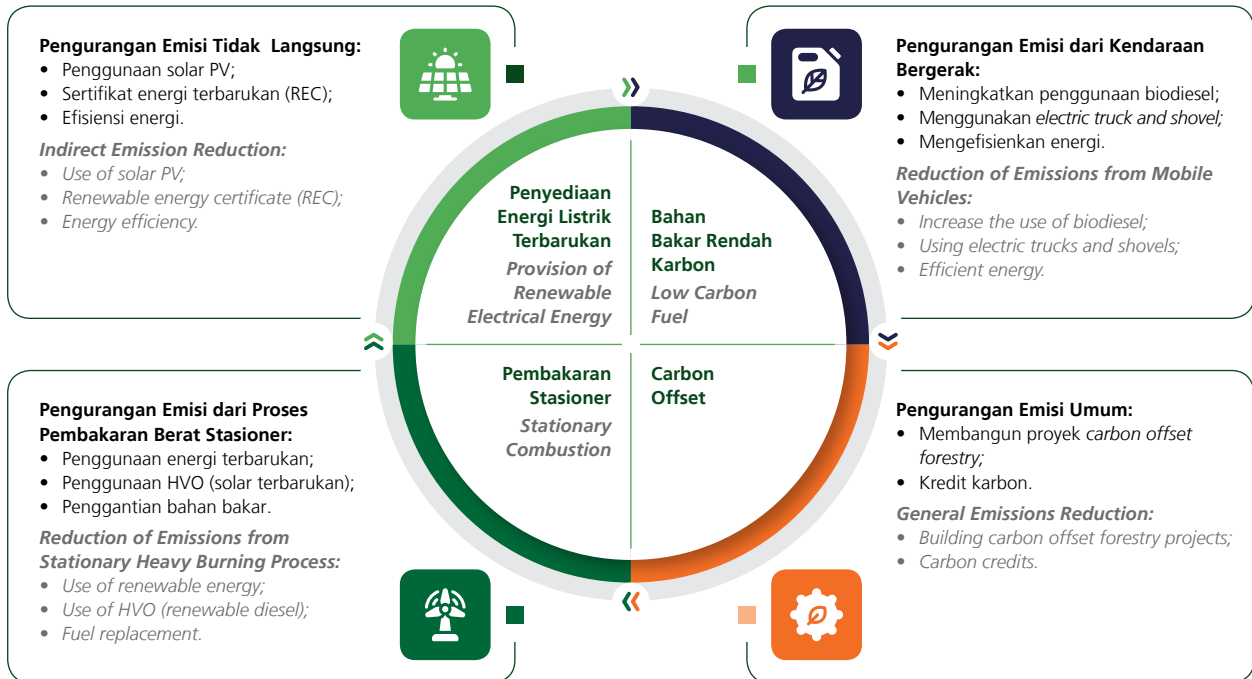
**Pengurangan Emisi Tidak Langsung:**
- Penggunaan solar PV;
- Sertifikat energi terbarukan (REC);
- Efisiensi energi.

*Indirect Emission Reduction:*
- *Use of solar PV;*
- *Renewable energy certificate (REC);*
- *Energy efficiency.*

**Pengurangan Emisi dari Kendaraan Bergerak:**
- Meningkatkan penggunaan biodiesel;
- Menggunakan *electric truck and shovel;*
- Mengefisienkan energi.

*Reduction of Emissions from Mobile Vehicles:*
- *Increase the use of biodiesel;*
- *Using electric trucks and shovels;*
- *Efficient energy.*

**Penyediaan Energi Listrik Terbarukan**
*Provision of Renewable Electrical Energy*

**Bahan Bakar Rendah Karbon**
*Low Carbon Fuel*

**Pembakaran Stasioner**
*Stationary Combustion*

**Carbon Offset**

**Pengurangan Emisi dari Proses Pembakaran Berat Stasioner:**
- Penggunaan energi terbarukan;
- Penggunaan HVO (solar terbarukan);
- Penggantian bahan bakar.

*Reduction of Emissions from Stationary Heavy Burning Process:*
- *Use of renewable energy;*
- *Use of HVO (renewable diesel);*
- *Fuel replacement.*

**Pengurangan Emisi Umum:**
- Membangun proyek *carbon offset forestry;*
- Kredit karbon.

*General Emissions Reduction:*
- *Building carbon offset forestry projects;*
- *Carbon credits.*